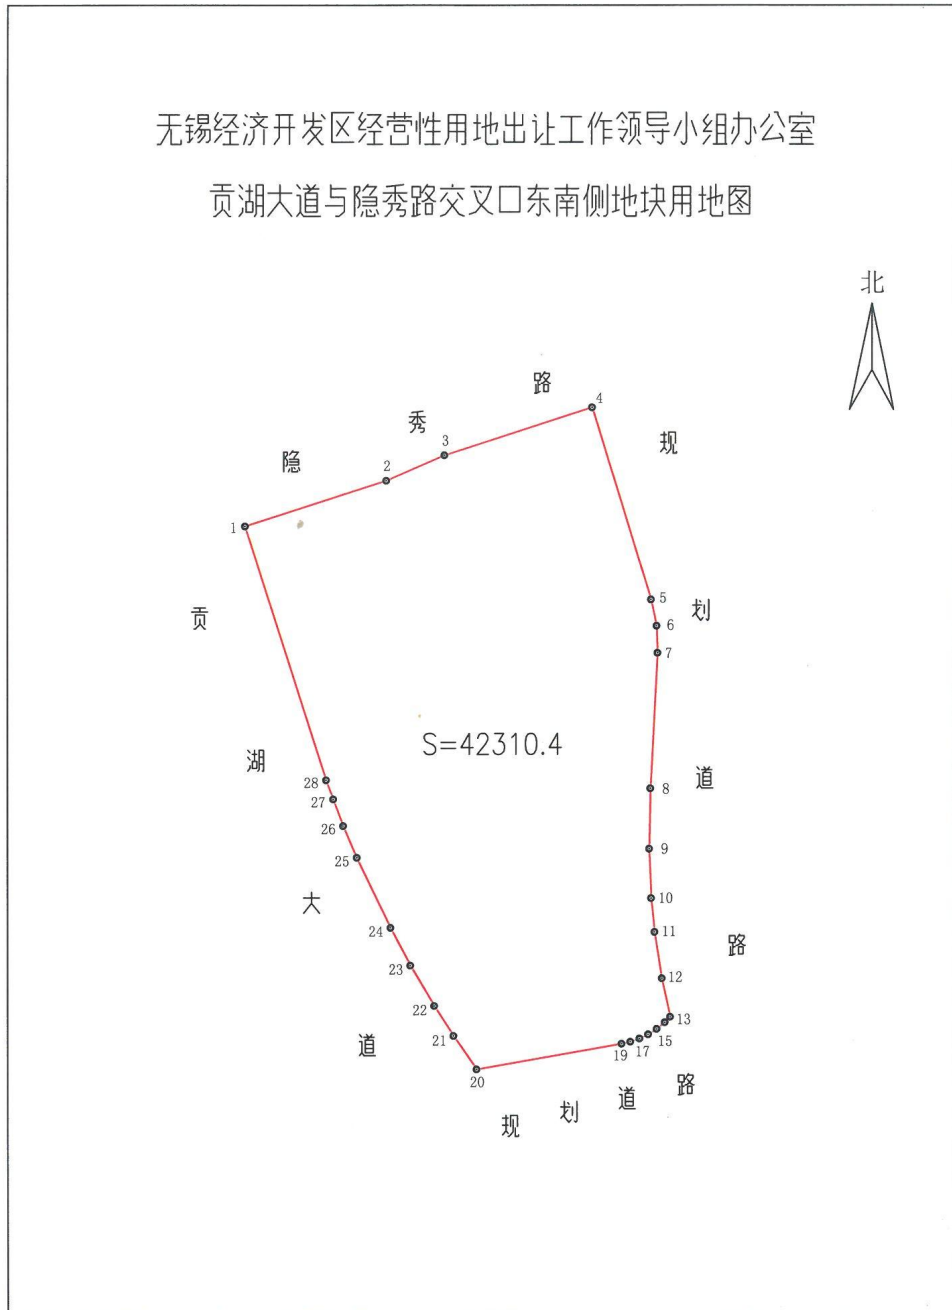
无锡经济开发区经营性用地出让工作领导小组办公室

贡湖大道与隐秀路交叉口东南侧地块用地图

北

路

4

秀

3

规

隐

2

1

5

划

贡

6

7

S=42310.4

湖

道

28

8

27

26

9

25

10

大

24

11

路

23

12

22

13

21

15

道

19

17

20

路

道

划

规